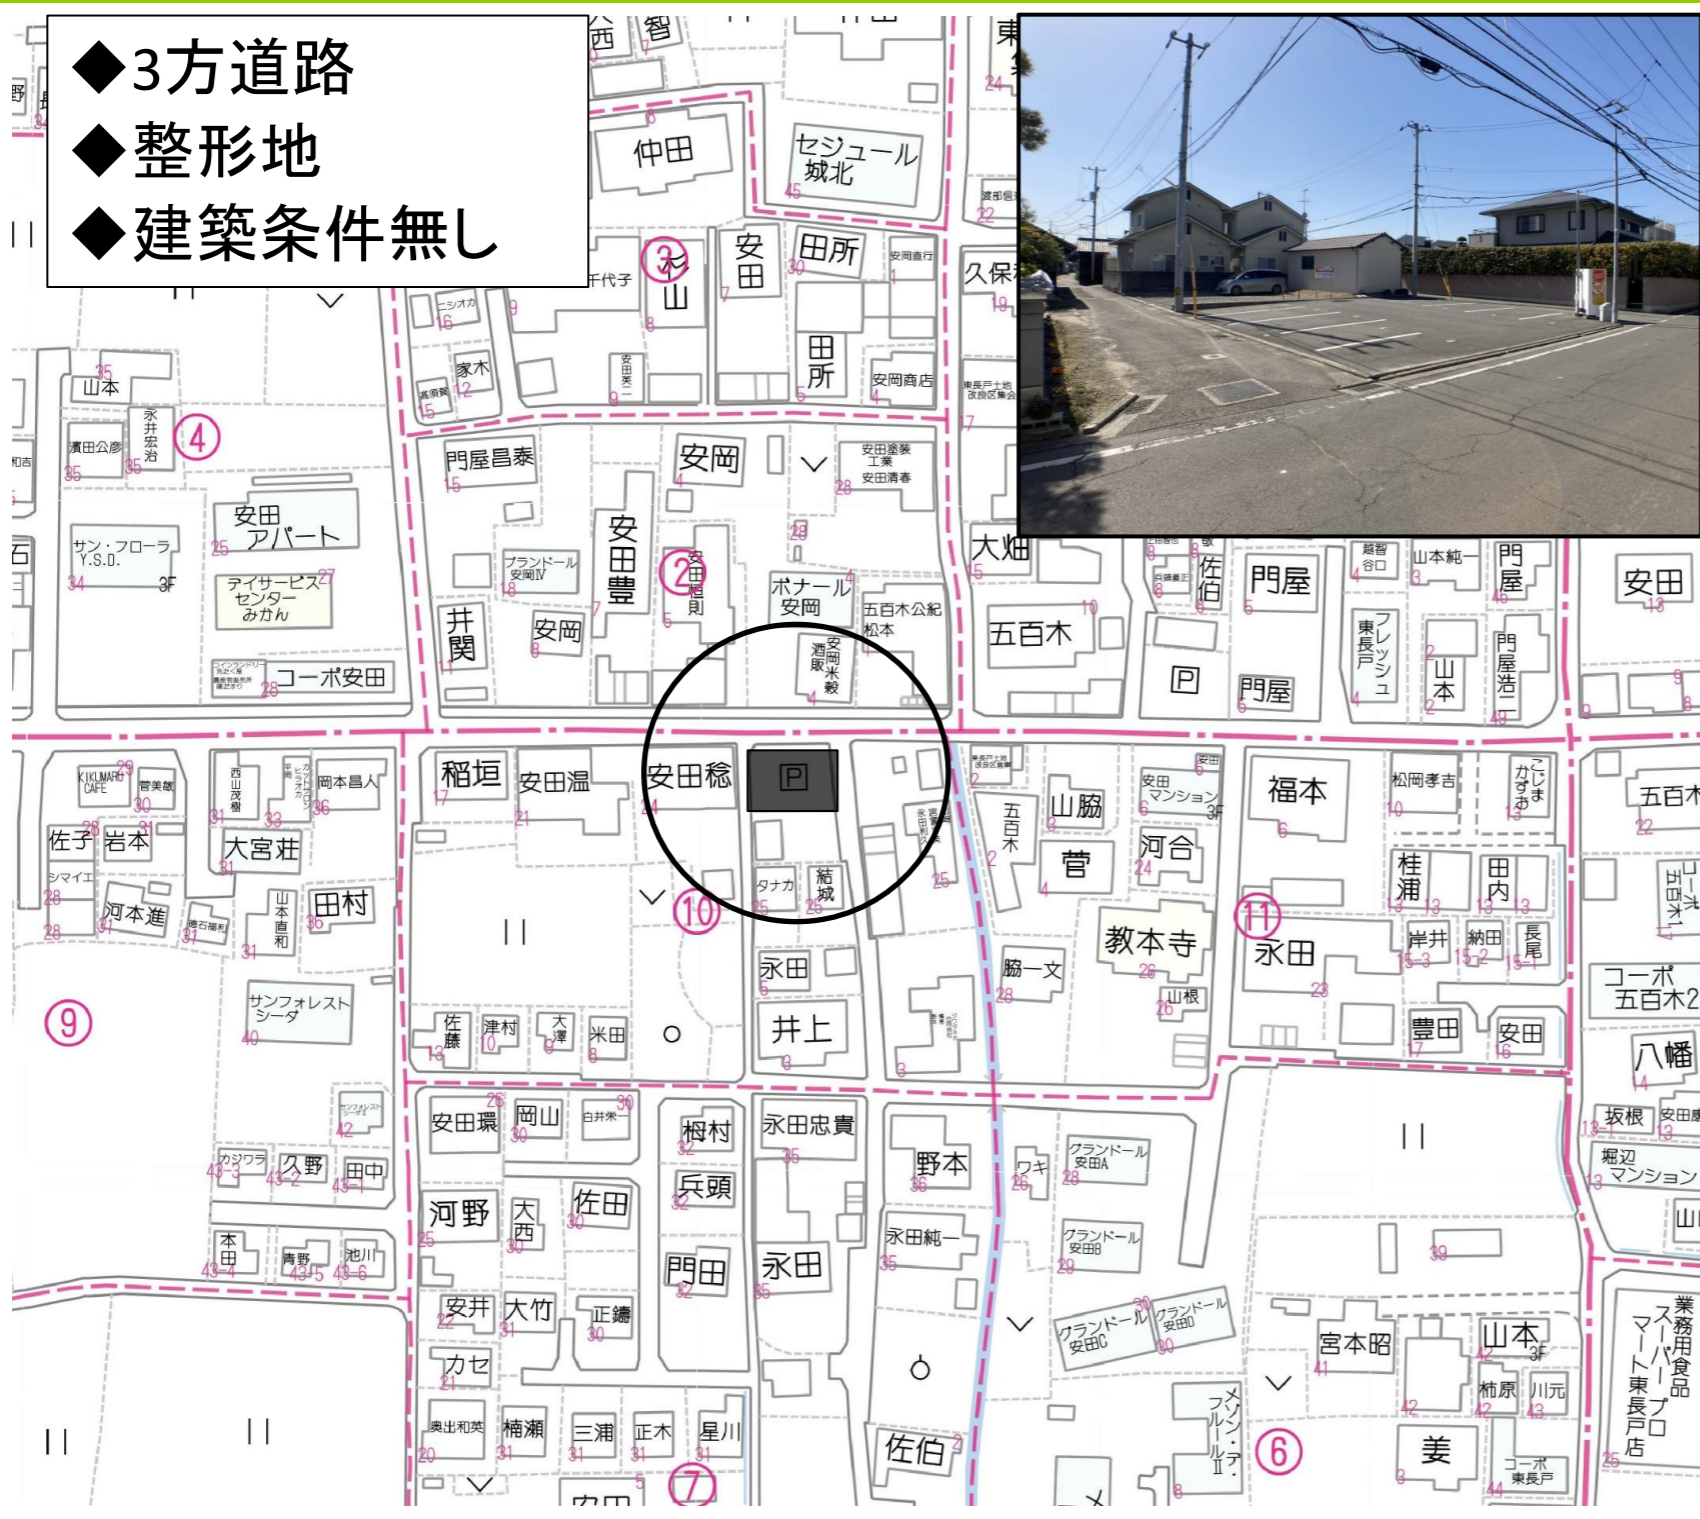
◆3方道路
◆整形地
◆建築条件無し

仲田
セジュール城北
安田
田所
杉山
田所
安岡商店
久保
山本
永井宏治
濱田公彦
門屋昌泰
安岡
安田墨装工業
安田清春
安田アパート
サン・フローラY.S.D.
デイサービスセンターみかん
グランドール安田Ⅳ
安田豊
安田智則
ボナール安岡
五百木公紀
松本
安岡米穀
大畑
五百木
佐伯
門屋
門屋
井関
安岡
コーポ安田
門屋
山本純一
門屋浩一
東長戸フレッシュ
山本
安田
稲垣
安田温
安田稔
P
P
KIKUMARU CAFE
菅美敏
岡本昌人
大宮荘
佐子
岩本
河本進
田村
タナカ
結城
五百木
山脇
安田マンション
菅
河合
福本
松岡孝吉
桂浦
田内
岸井
納田
長尾
教本寺
永田
永田
井上
脇一文
山根
豊田
安田
五百木
コーポ五百木2
八幡
サンフォレストシータ
佐藤
津村
大澤
米田
安田環
岡山
白井栄一
桕村
兵頭
永田忠貴
野本
ワキ
グランドール安田A
グランドール安田B
永田純一
坂根
堀辺マンション
カジワラ
久野
田中
本田
青野
池川
河野
大西
佐田
門田
永田
安井
大竹
正鑄
カセ
奥出和英
楠瀬
三浦
正木
星川
グランドール安田C
グランドール安田D
佐伯
メゾン・デ・フルールⅡ
宮本昭
山本
柿原
川元
姜
コーポ東長戸
業務用食品スーパープロマート東長戸店
3F
3F
3F
④
③
②
⑨
⑩
⑪
⑥
⑦